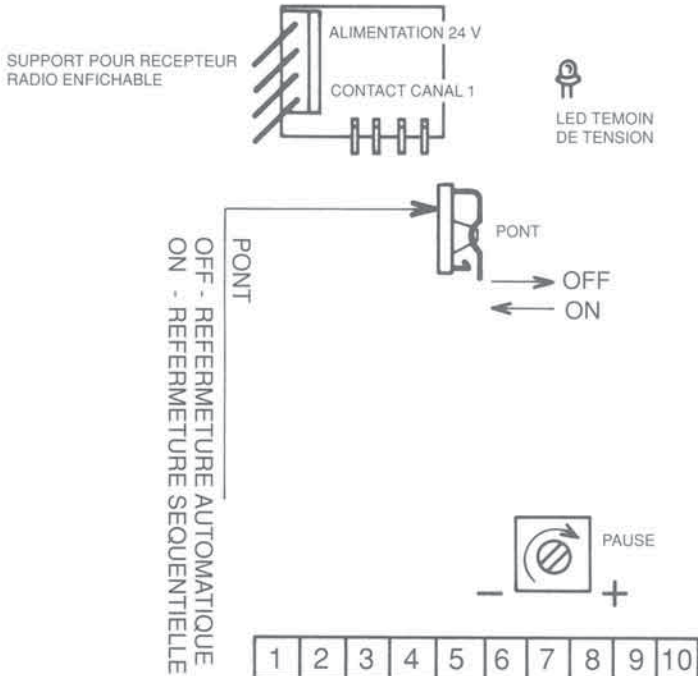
SUPPORT POUR RECEPTEUR RADIO ENFICHABLE

ALIMENTATION 24 V

CONTACT CANAL 1

LED TEMOIN DE TENSION

PONT

OFF - REFERMETURE AUTOMATIQUE

ON - REFERMETURE SEQUENTIELLE

PONT

OFF

ON

PAUSE

–

+

| 1 | 2 | 3 | 4 | 5 | 6 | 7 | 8 | 9 | 10 |
|---|---|---|---|---|---|---|---|---|---|